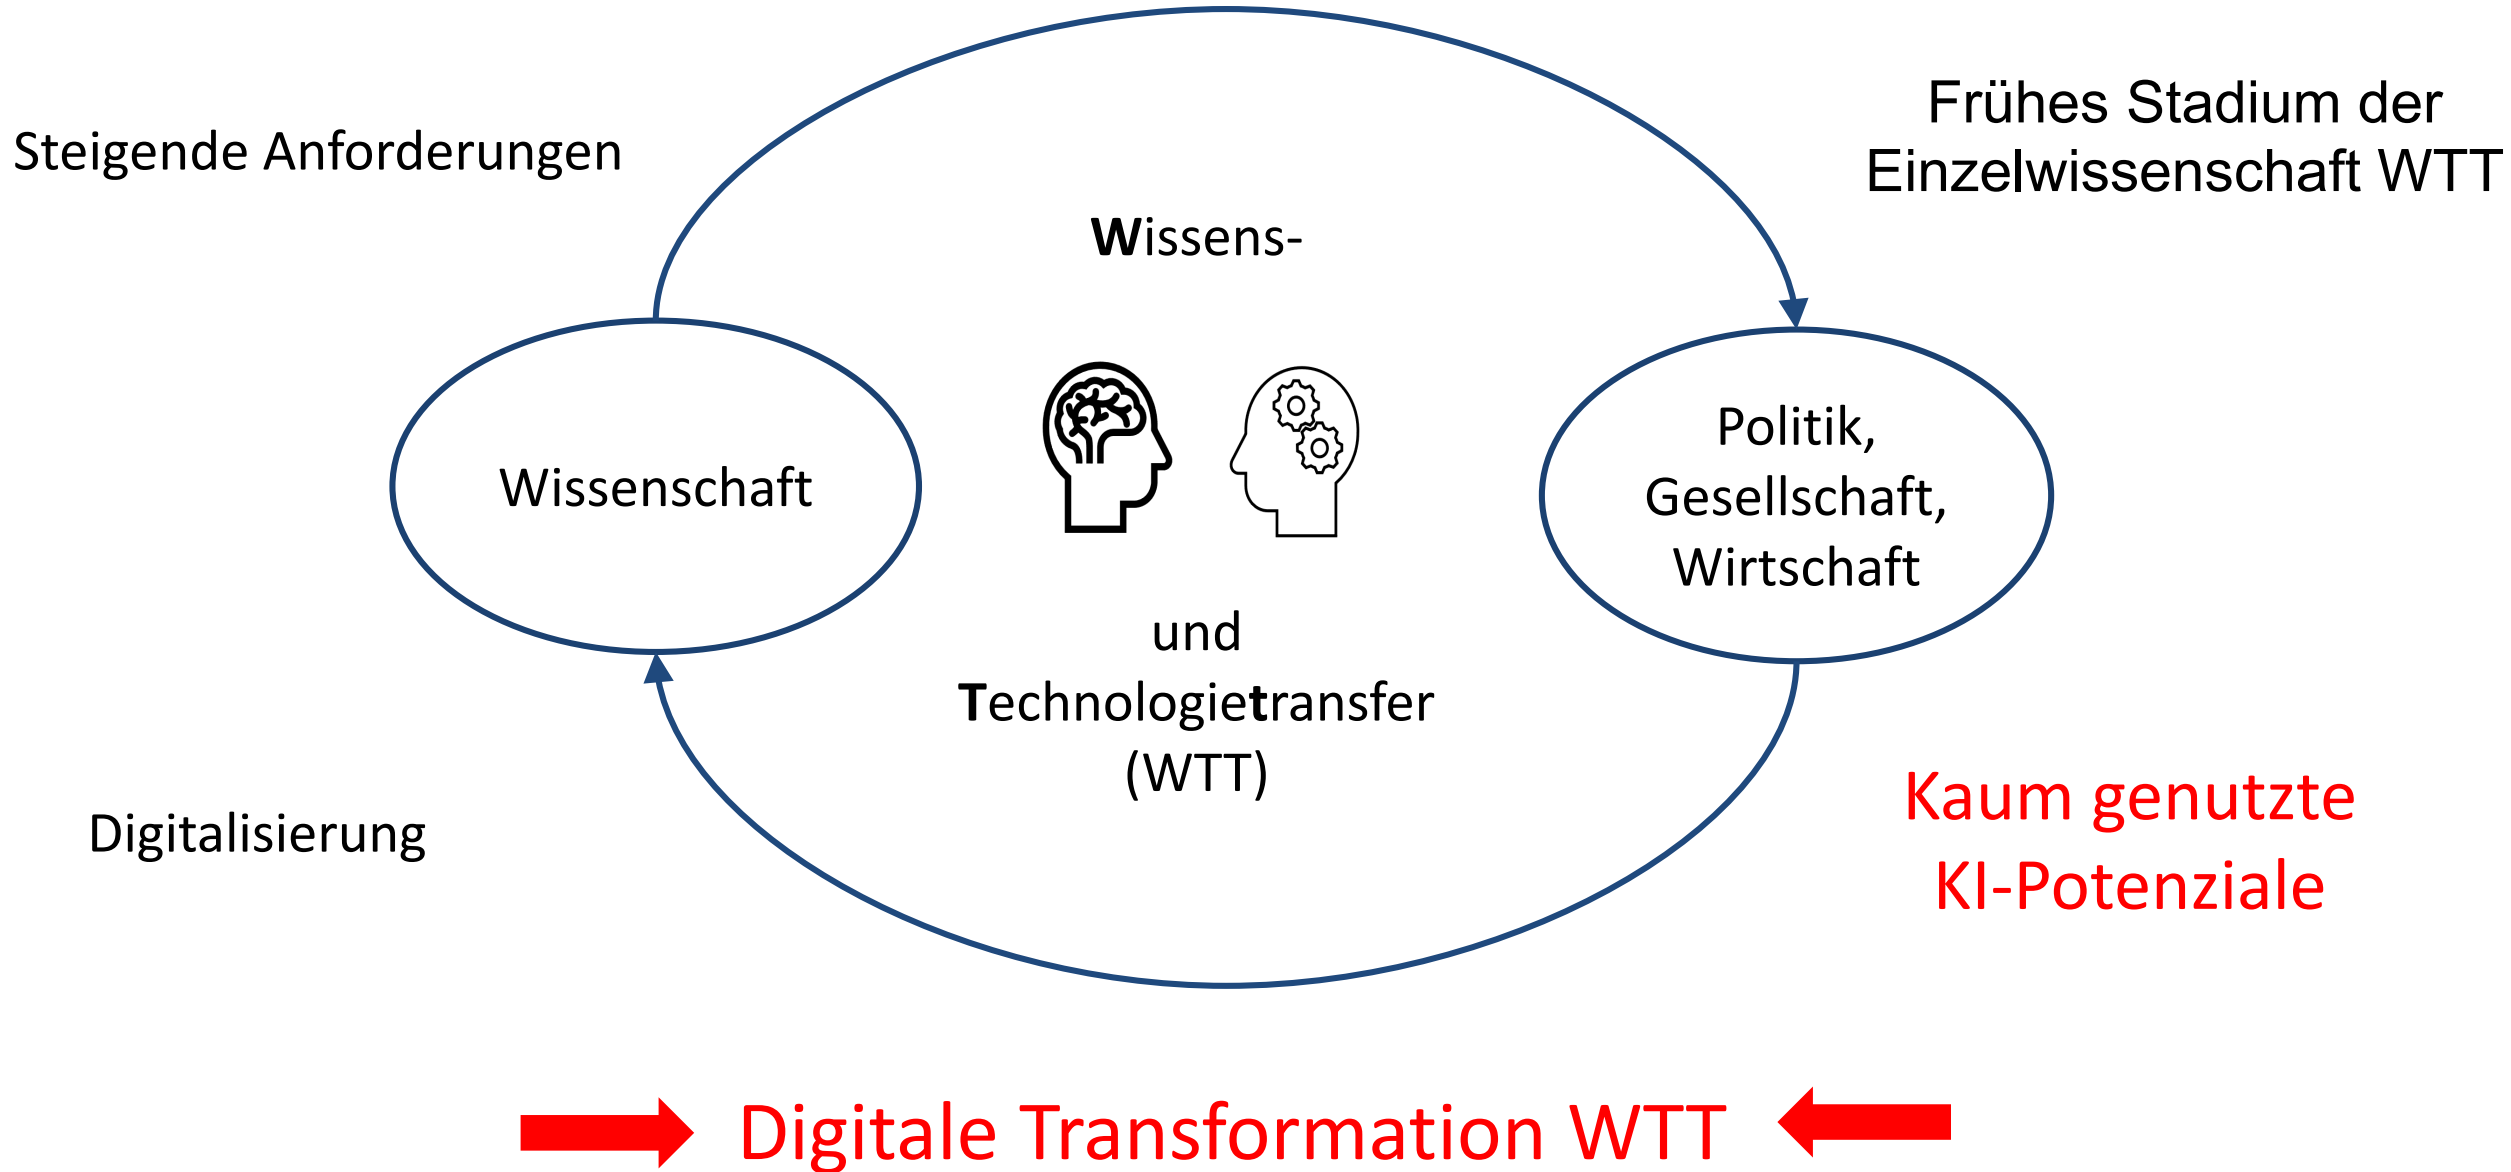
Steigende Anforderungen

Frühes Stadium der Einzelwissenschaft WTT

Wissens-

Wissenschaft

Politik, Gesellschaft, Wirtschaft

und Technologietransfer (WTT)

Digitalisierung

Kaum genutzte KI-Potenziale

Digitale Transformation WTT